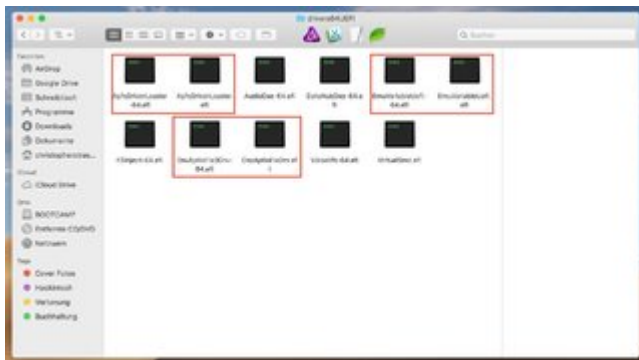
driversMUEFI

Favoriten
AirDrop
Google Drive
Schreibtisch
Programme
Downloads
Dokumente
christophschiess...

iCloud
iCloud Drive

Orte
BOOTCAMP
Entfernte CD/DVD
Netzwerk

Tags
Cover Fotos
Hochkontr.
Verlosung
Buchhaltung

ApfsDriverLoader-64.efi
ApfsDriverLoader.efi
AudioDxe-64.efi
EnhFatDxe-64.efi
EmuVariableUefi-64.efi
EmuVariableUefi.efi
HfsPlus-64.efi
OsxAptioFixDrv-64.efi
OsxAptioFixDrv.efi
VBoxHfs-64.efi
VirtualSmc.efi